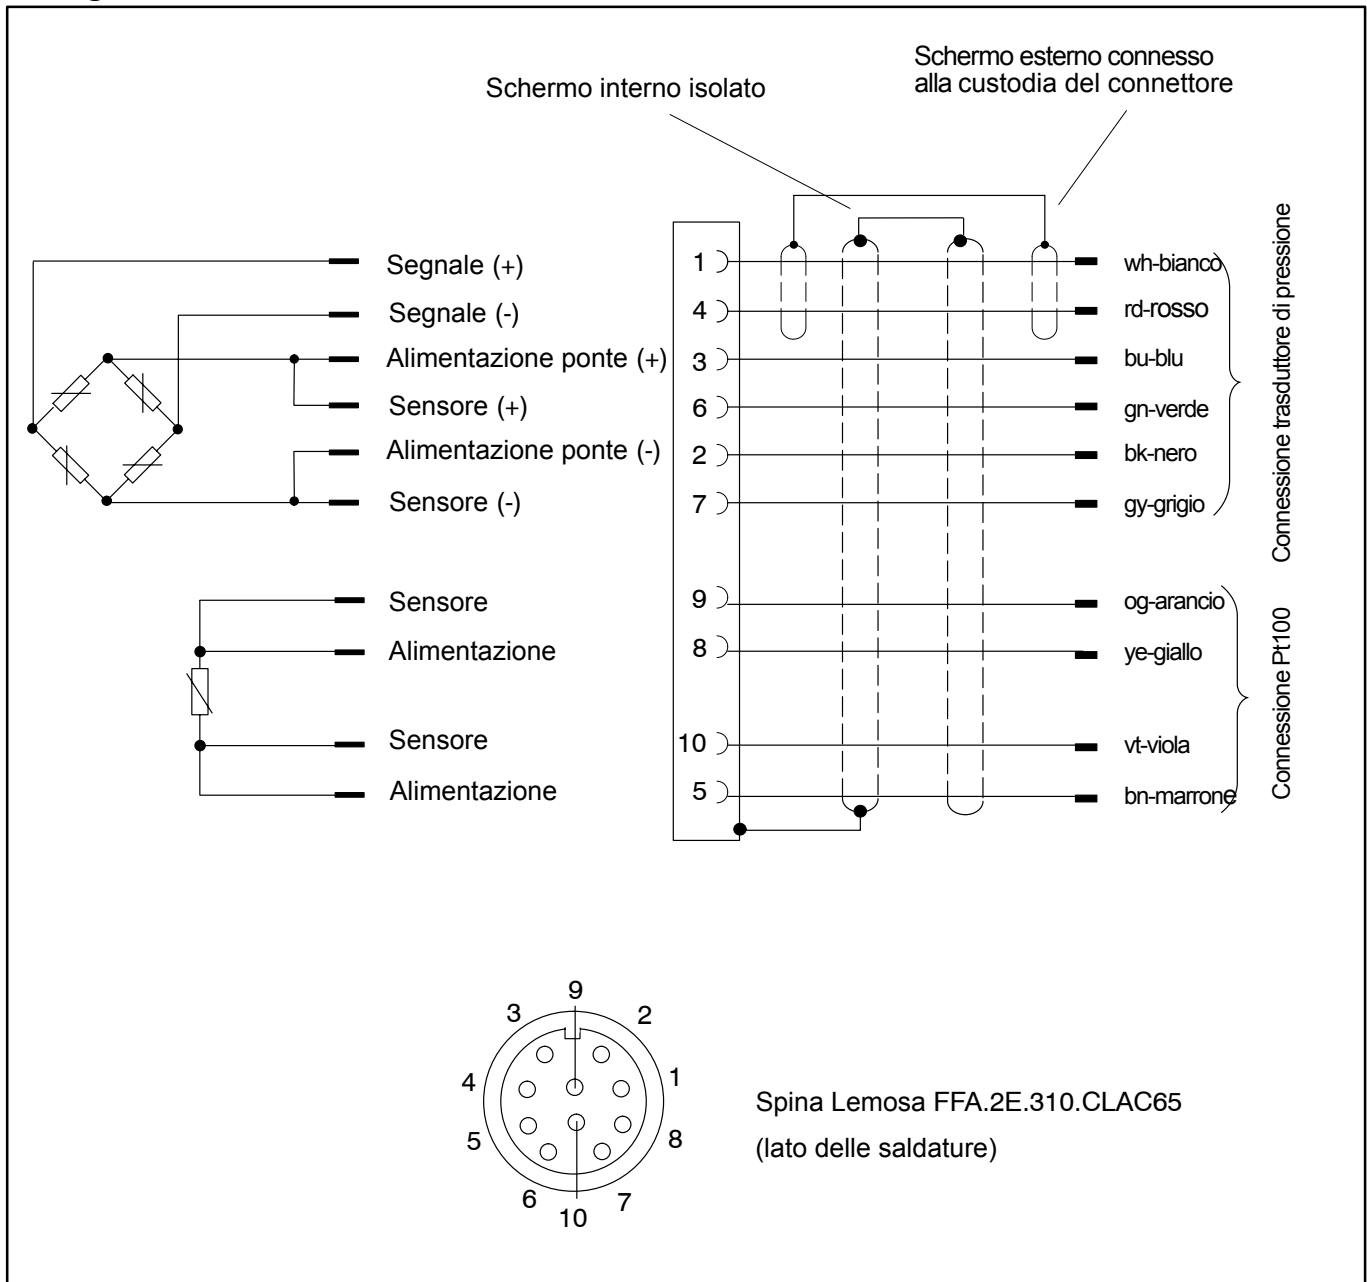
Schermo interno isolato

Schermo esterno connesso alla custodia del connettore

Segnale (+)
Segnale (-)
Alimentazione ponte (+)
Sensore (+)
Alimentazione ponte (-)
Sensore (-)

Sensore
Alimentazione
Sensore
Alimentazione

1
4
3
6
2
7
9
8
10
5

wh-bianco
rd-rosso
bu-blu
gn-verde
bk-nero
gy-grigio
og-arancio
ye-giallo
vt-viola
bn-marrone

Connessione trasduttore di pressione

Connessione Pt100

9
3
2
4
1
5
8
6
7
10

Spina Lemosa FFA.2E.310.CLAC65
(lato delle saldature)